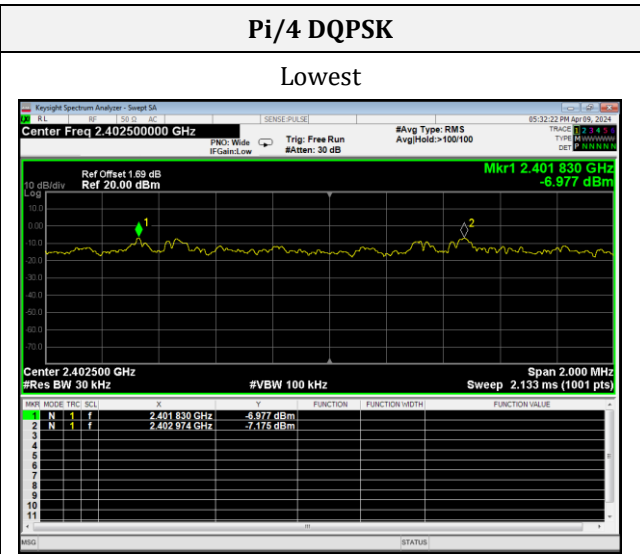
Pi/4 DQPSK

Lowest

Keysight Spectrum Analyzer - Swept SA

RL RF 50 Ω AC SENSE:PULSE 05:32:22 PM Apr 09, 2024

Center Freq 2.402500000 GHz

PNO: Wide IFGain:Low

Trig: Free Run #Atten: 30 dB

#Avg Type: RMS Avg|Hold:>100/100

TRACE 1 2 3 4 5 6 TYPE M WWWWW DET P N N N N N

Ref Offset 1.69 dB

10 dB/div Ref 20.00 dBm

Log

Mkr1 2.401 830 GHz -6.977 dBm

10.0

0.00

-10.0

-20.0

-30.0

-40.0

-50.0

-60.0

-70.0

1

2

Center 2.402500 GHz

#Res BW 30 kHz

#VBW 100 kHz

Span 2.000 MHz

Sweep 2.133 ms (1001 pts)

| MKR | MODE | TRC | SCL | X | Y | FUNCTION | FUNCTION WIDTH | FUNCTION VALUE |
|---|---|---|---|---|---|---|---|---|
| 1 | N | 1 | f | 2.401 830 GHz | -6.977 dBm | | | |
| 2 | N | 1 | f | 2.402 974 GHz | -7.175 dBm | | | |
| 3 | | | | | | | | |
| 4 | | | | | | | | |
| 5 | | | | | | | | |
| 6 | | | | | | | | |
| 7 | | | | | | | | |
| 8 | | | | | | | | |
| 9 | | | | | | | | |
| 10 | | | | | | | | |
| 11 | | | | | | | | |

MSG STATUS